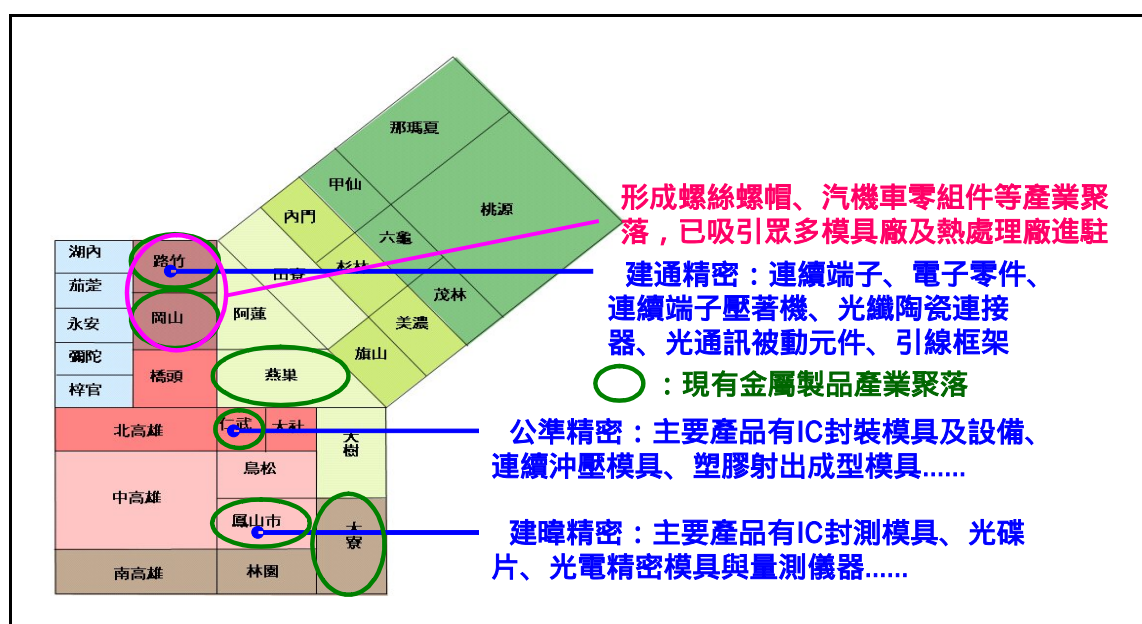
那瑪夏
甲仙
桃源
內門
六龜
田寮
杉林
茂林
美濃
旗山
湖內
路竹
茄萣
永安
岡山
阿蓮
彌陀
梓官
橋頭
燕巢
北高雄
仁武
大社
大樹
鳥松
中高雄
鳳山市
大寮
南高雄
林園

形成螺絲螺帽、汽機車零組件等產業聚落，已吸引眾多模具廠及熱處理廠進駐

建通精密：連續端子、電子零件、連續端子壓著機、光纖陶瓷連接器、光通訊被動元件、引線框架

：現有金屬製品產業聚落

公準精密：主要產品有IC封裝模具及設備、連續沖壓模具、塑膠射出成型模具......

建暐精密：主要產品有IC封測模具、光碟片、光電精密模具與量測儀器......